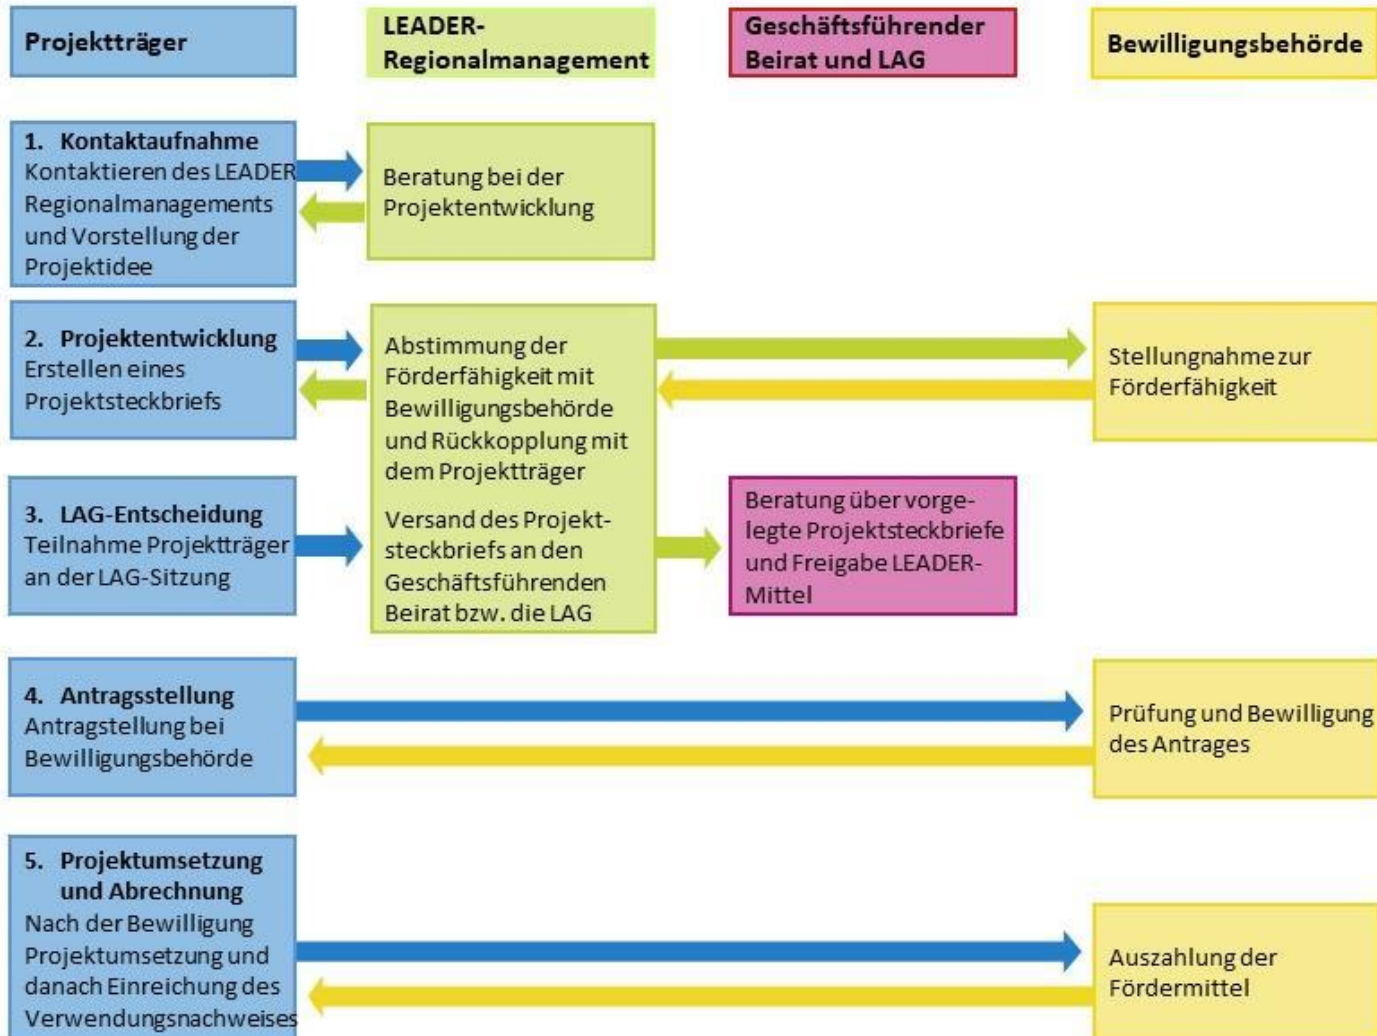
Projektträger

LEADER-Regionalmanagement

Geschäftsführender Beirat und LAG

Bewilligungsbehörde

1. Kontaktaufnahme
Kontaktieren des LEADER Regionalmanagements und Vorstellung der Projektidee

Beratung bei der Projektentwicklung

2. Projektentwicklung
Erstellen eines Projektsteckbriefs

Abstimmung der Förderfähigkeit mit Bewilligungsbehörde und Rückkopplung mit dem Projektträger

Stellungnahme zur Förderfähigkeit

3. LAG-Entscheidung
Teilnahme Projektträger an der LAG-Sitzung

Versand des Projektsteckbriefs an den Geschäftsführenden Beirat bzw. die LAG

Beratung über vorgelegte Projektsteckbriefe und Freigabe LEADER-Mittel

4. Antragsstellung
Antragstellung bei Bewilligungsbehörde

Prüfung und Bewilligung des Antrages

5. Projektumsetzung und Abrechnung
Nach der Bewilligung Projektumsetzung und danach Einreichung des Verwendungsnachweises

Auszahlung der Fördermittel